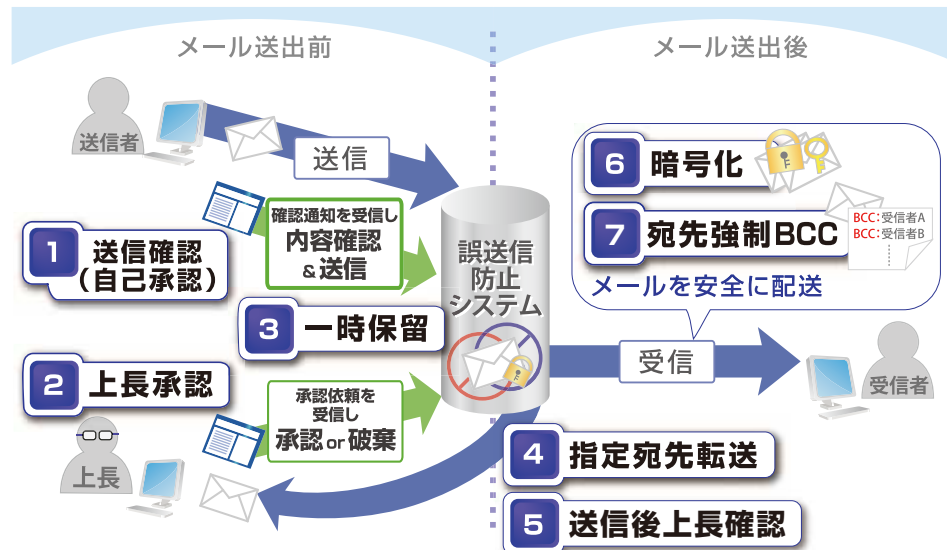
メール送出前

メール送出後

送信者

送信

確認通知を受信し
内容確認
＆送信

1 送信確認
（自己承認）

誤送信
防止
システム

3 一時保留

2 上長承認

承認依頼を
受信し
承認 or 破棄

上長

6 暗号化

7 宛先強制BCC

BCC：受信者A
BCC：受信者B

メールを安全に配送

受信

受信者

4 指定宛先転送

5 送信後上長確認